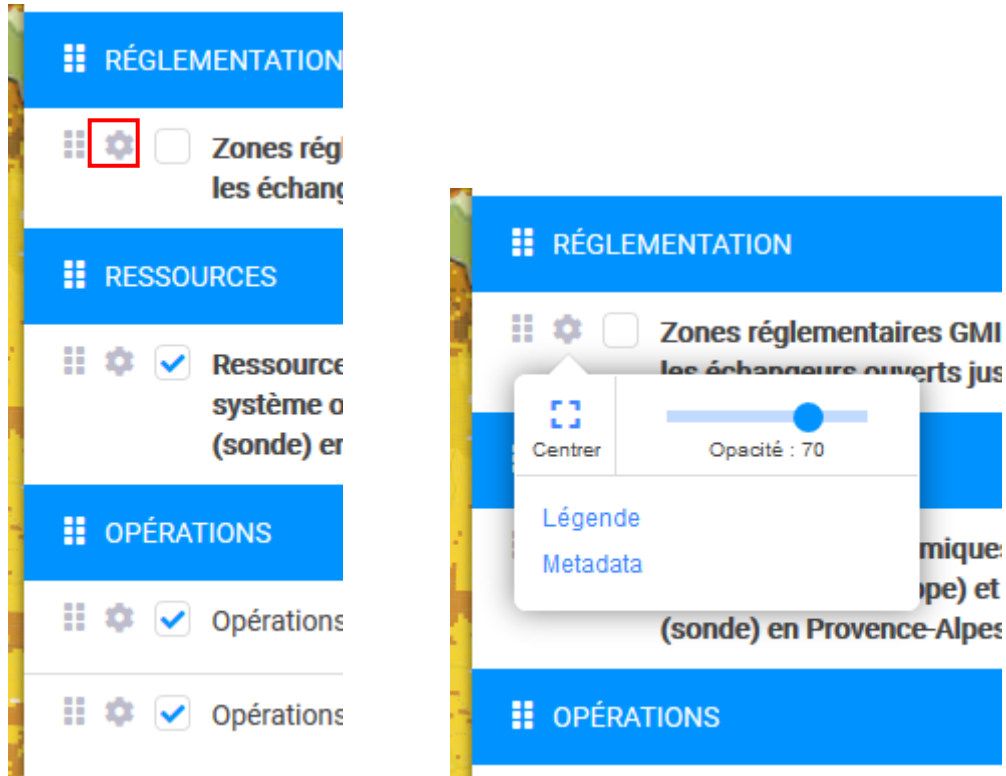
RÉGLEMENTATION

Zones régl
les échang

RESSOURCES

Ressource
système o
(sonde) en

OPÉRATIONS

Opérations

Opérations

RÉGLEMENTATION

Zones réglementaires GMI
les échangeurs ouverts jus

Centrer

Opacité : 70

Légende

Metadata

miques
ope) et
(sonde) en Provence-Alpes

OPÉRATIONS